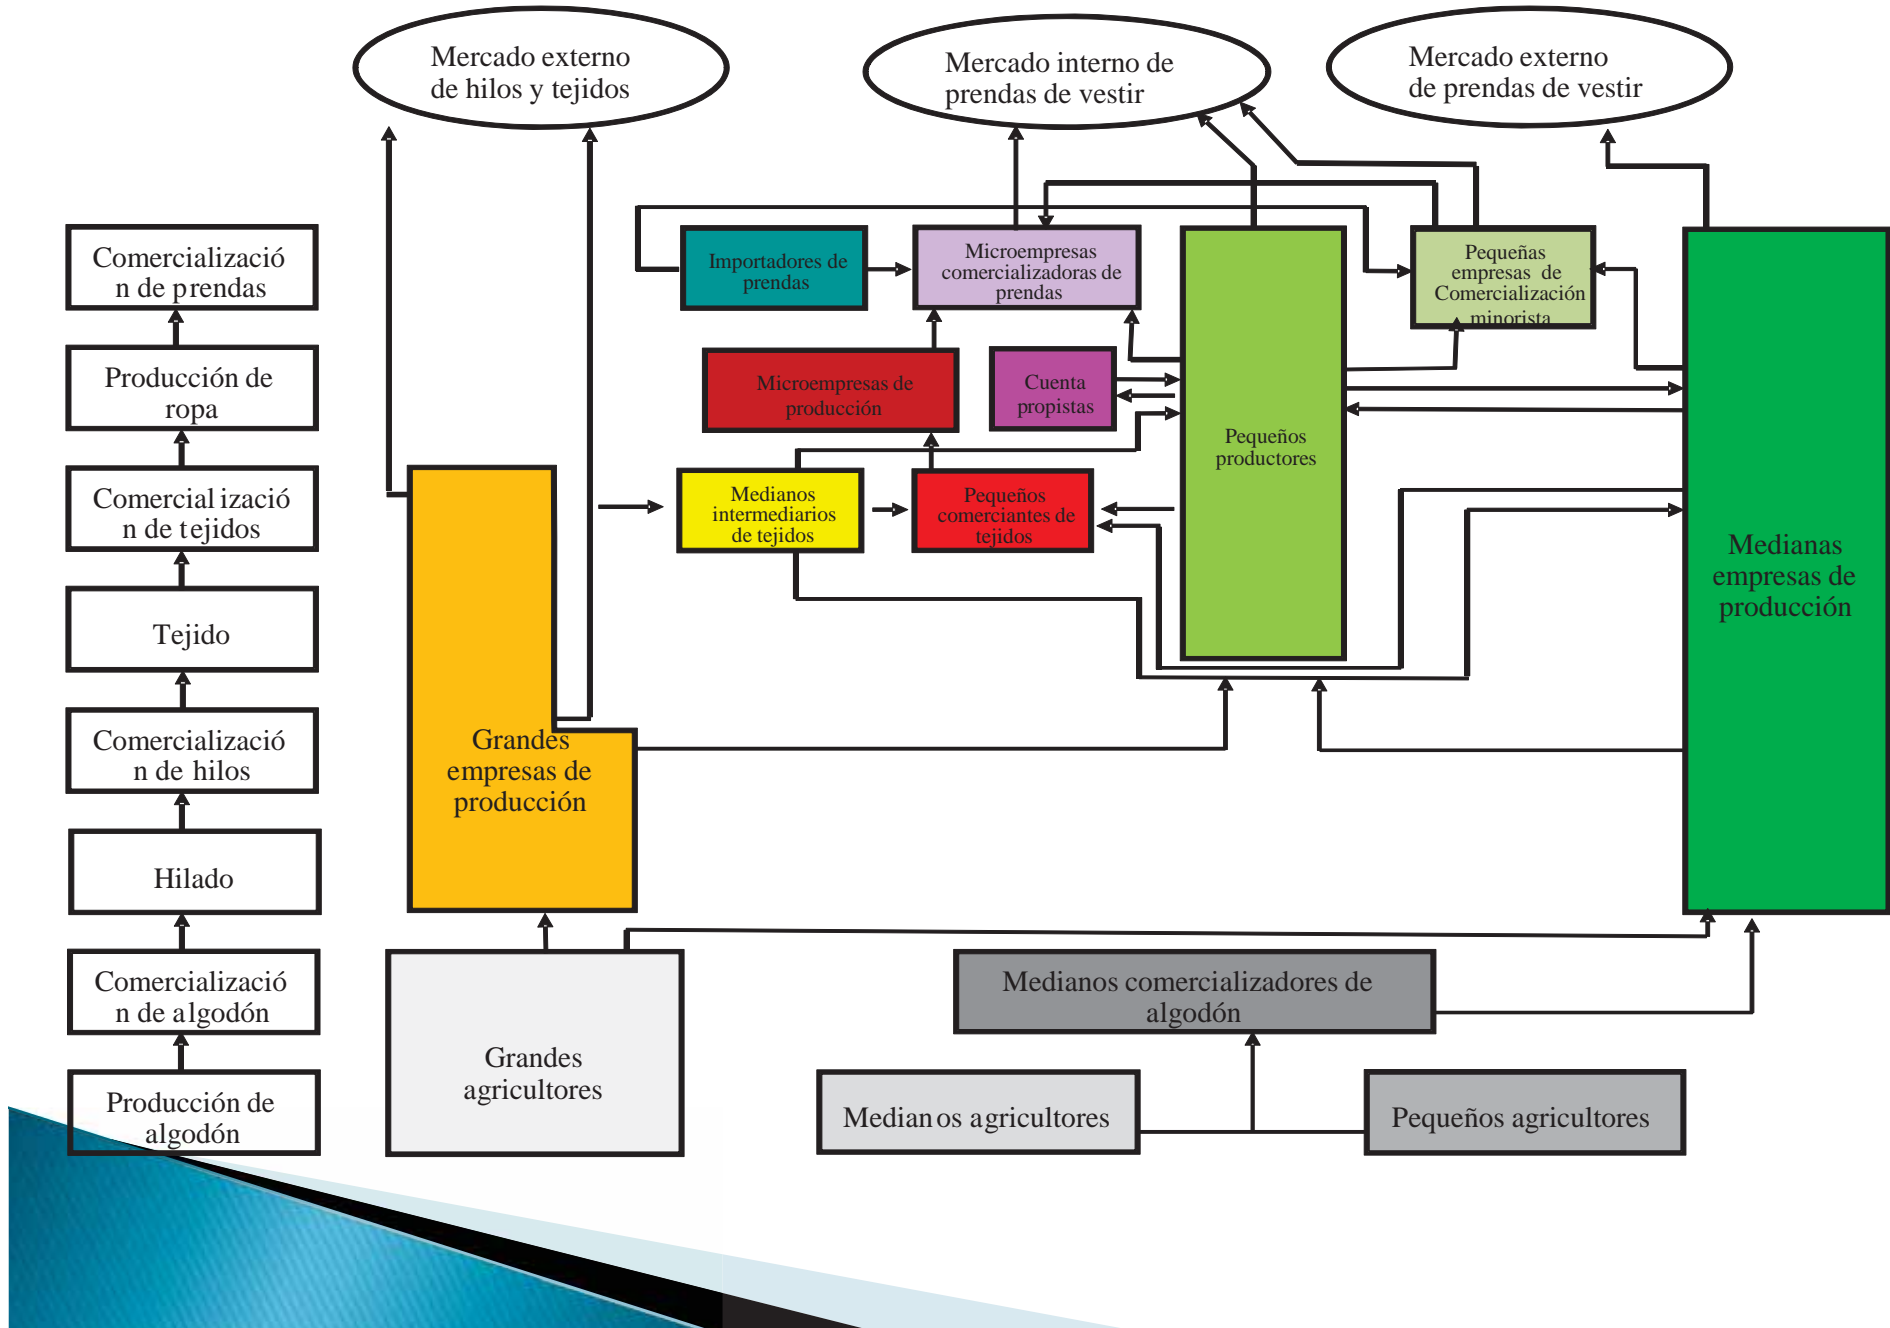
Mercado externo de hilos y tejidos

Mercado interno de prendas de vestir

Mercado externo de prendas de vestir

Comercialización de prendas

Producción de ropa

Comercialización de tejidos

Tejido

Comercialización de hilos

Hilado

Comercialización de algodón

Producción de algodón

Importadores de prendas

Microempresas comercializadoras de prendas

Pequeñas empresas de Comercialización minorista

Microempresas de producción

Cuenta propistas

Pequeños productores

Medianos intermediarios de tejidos

Pequeños comerciantes de tejidos

Medianas empresas de producción

Grandes empresas de producción

Grandes agricultores

Medianos comercializadores de algodón

Medianos agricultores

Pequeños agricultores